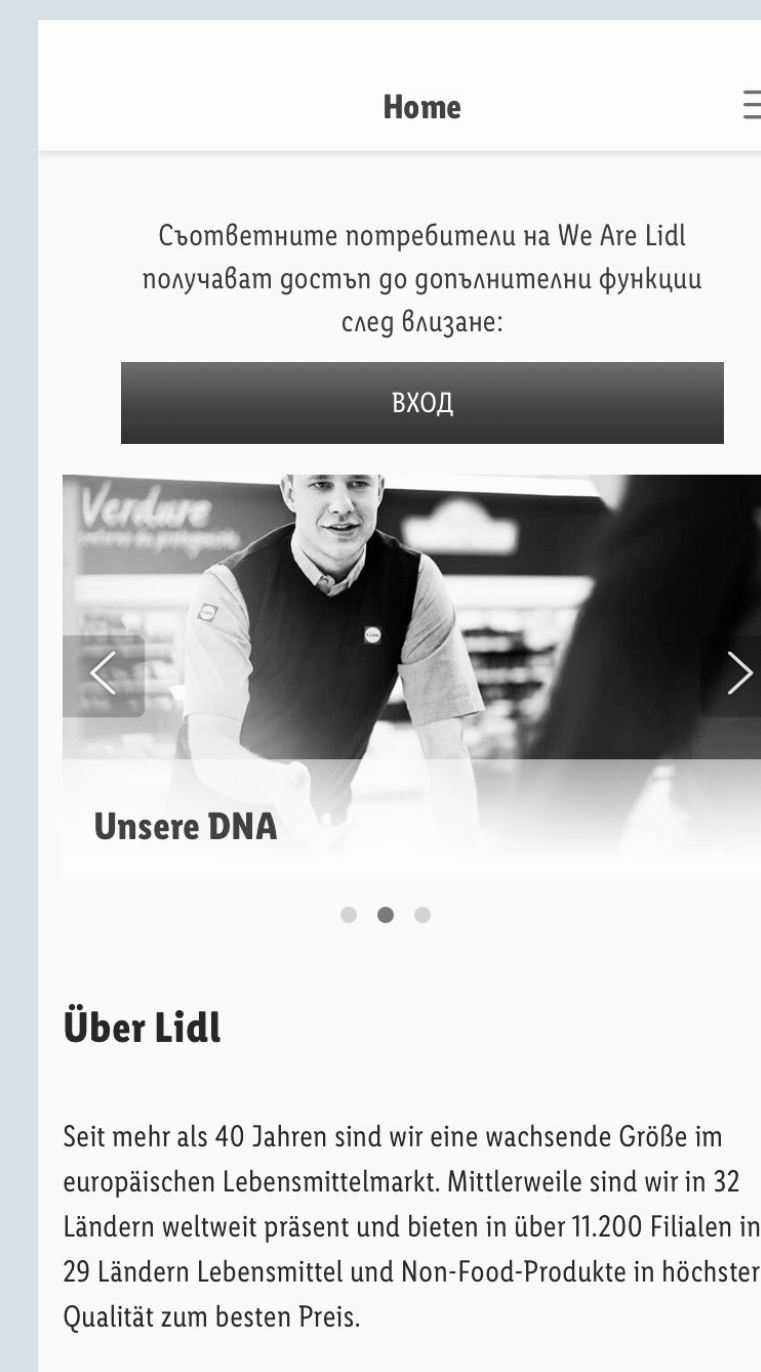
Home

Съответните потребители на We Are Lidl получават достъп до допълнителни функции след влизане:

ВХОД

Verdure

Unsere DNA

Über Lidl

Seit mehr als 40 Jahren sind wir eine wachsende Größe im europäischen Lebensmittelmarkt. Mittlerweile sind wir in 32 Ländern weltweit präsent und bieten in über 11.200 Filialen in 29 Ländern Lebensmittel und Non-Food-Produkte in höchster Qualität zum besten Preis.